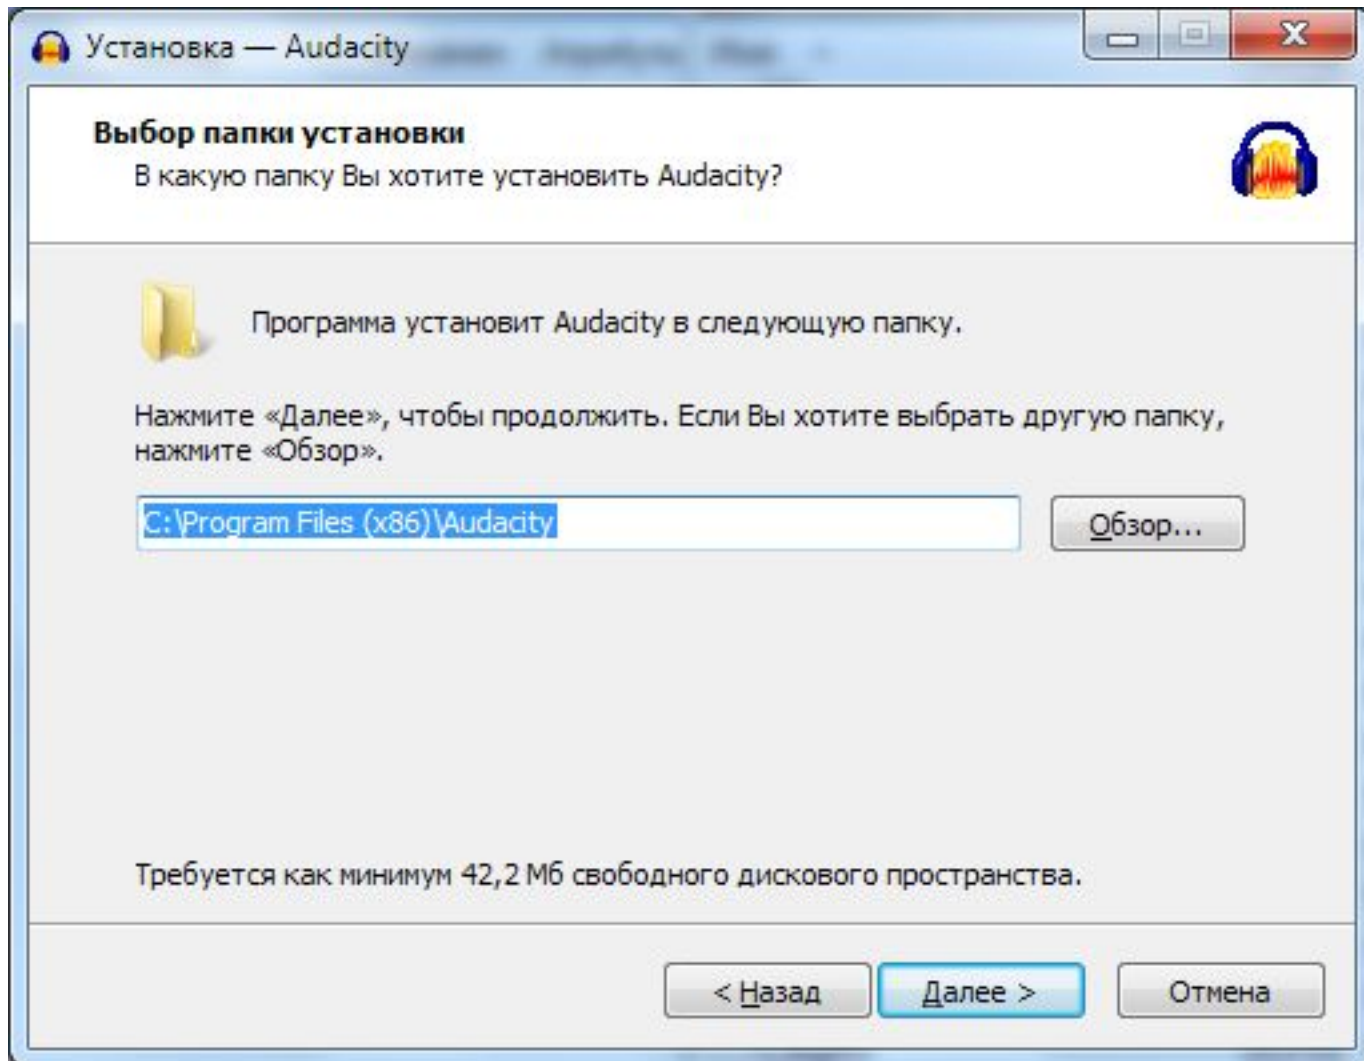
Установка — Audacity

Выбор папки установки
В какую папку Вы хотите установить Audacity?

Программа установит Audacity в следующую папку.

Нажмите «Далее», чтобы продолжить. Если Вы хотите выбрать другую папку, нажмите «Обзор».

C:\Program Files (x86)\Audacity

Обзор...

Требуется как минимум 42,2 Мб свободного дискового пространства.

< Назад

Далее >

Отмена